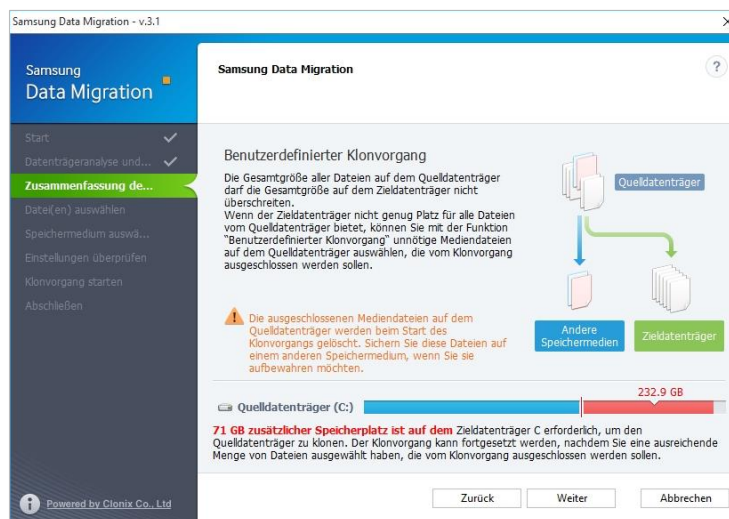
Samsung Data Migration - v.3.1

Samsung
Data Migration

Start
Datenträgeranalyse und...
Zusammenfassung de...
Datei(en) auswählen
Speichermedium auswä...
Einstellungen überprüfen
Klonvorgang starten
Abschließen

Powered by Clonix Co., Ltd

Samsung Data Migration

?

Benutzerdefinierter Klonvorgang

Die Gesamtgröße aller Dateien auf dem Quelldatenträger darf die Gesamtgröße auf dem Zieldatenträger nicht überschreiten.
Wenn der Zieldatenträger nicht genug Platz für alle Dateien vom Quelldatenträger bietet, können Sie mit der Funktion "Benutzerdefinierter Klonvorgang" unnötige Mediendateien auf dem Quelldatenträger auswählen, die vom Klonvorgang ausgeschlossen werden sollen.

Quelldatenträger

Die ausgeschlossenen Mediendateien auf dem Quelldatenträger werden beim Start des Klonvorgangs gelöscht. Sichern Sie diese Dateien auf einem anderen Speichermedium, wenn Sie sie aufbewahren möchten.

Andere Speichermedien

Zieldatenträger

232.9 GB

Quelldatenträger (C:)

71 GB zusätzlicher Speicherplatz ist auf dem Zieldatenträger C erforderlich, um den Quelldatenträger zu klonen. Der Klonvorgang kann fortgesetzt werden, nachdem Sie eine ausreichende Menge von Dateien ausgewählt haben, die vom Klonvorgang ausgeschlossen werden sollen.

Zurück
Weiter
Abbrechen